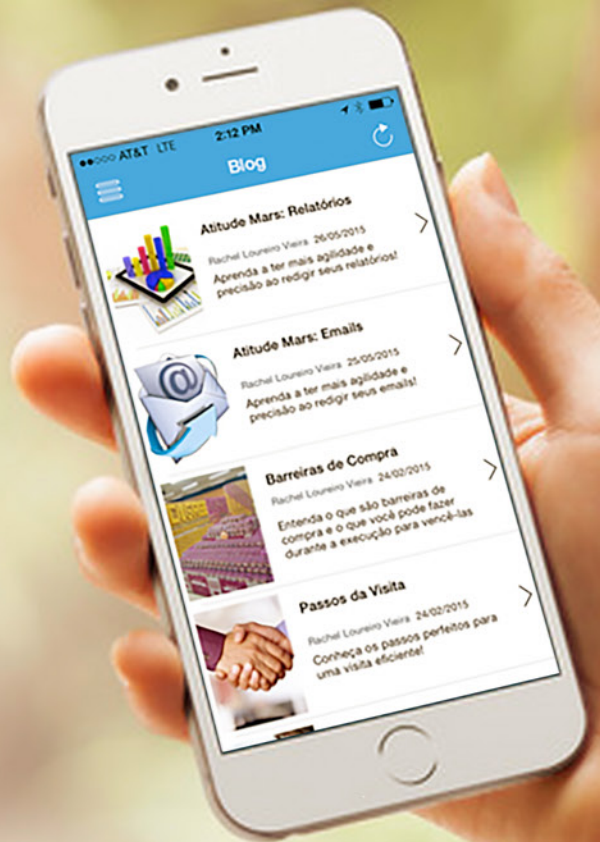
●●○○○ AT&T LTE
2:12 PM

Blog

Atitude Mars: Relatórios
Rachel Loureiro Vieira 26/05/2015
Aprenda a ter mais agilidade e precisão ao redigir seus relatórios!

Atitude Mars: Emails
Rachel Loureiro Vieira 25/05/2015
Aprenda a ter mais agilidade e precisão ao redigir seus emails!

Barreiras de Compra
Rachel Loureiro Vieira 24/02/2015
Entenda o que são barreiras de compra e o que você pode fazer durante a execução para vencê-las

Passos da Visita
Rachel Loureiro Vieira 24/02/2015
Conheça os passos perfeitos para uma visita eficiente!